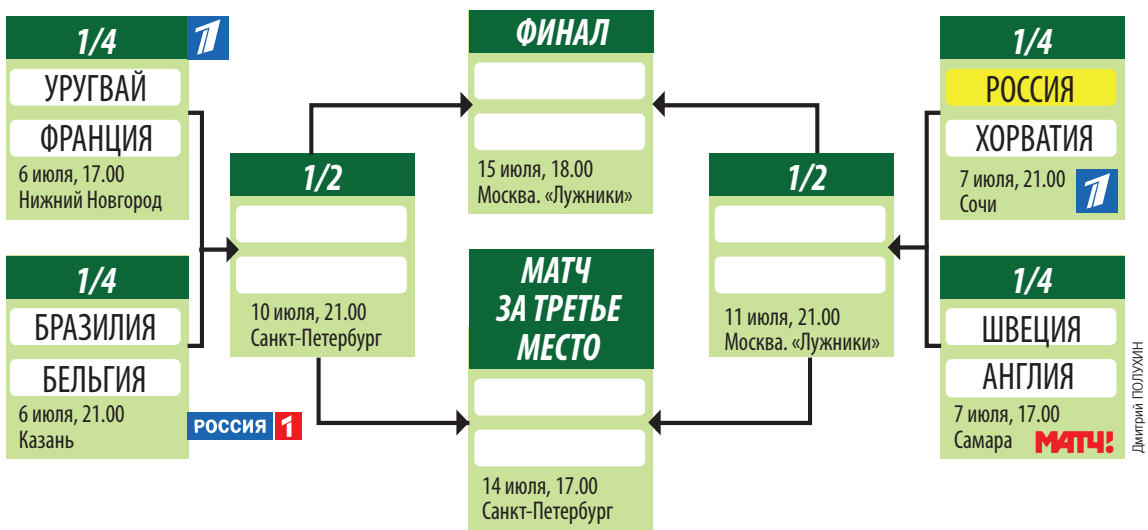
1/4

УРУГВАЙ

ФРАНЦИЯ

6 июля, 17.00
Нижний Новгород

1/4

БРАЗИЛИЯ

БЕЛЬГИЯ

6 июля, 21.00
Казань

РОССИЯ 1

1/2

10 июля, 21.00
Санкт-Петербург

ФИНАЛ

15 июля, 18.00
Москва. «Лужники»

МАТЧ ЗА ТРЕТЬЕ МЕСТО

14 июля, 17.00
Санкт-Петербург

1/2

11 июля, 21.00
Москва. «Лужники»

1/4

РОССИЯ

ХОРВАТИЯ

7 июля, 21.00
Сочи

1/4

ШВЕЦИЯ

АНГЛИЯ

7 июля, 17.00
Самара

МАТЧ!

Дмитрий ПОЛУХИН